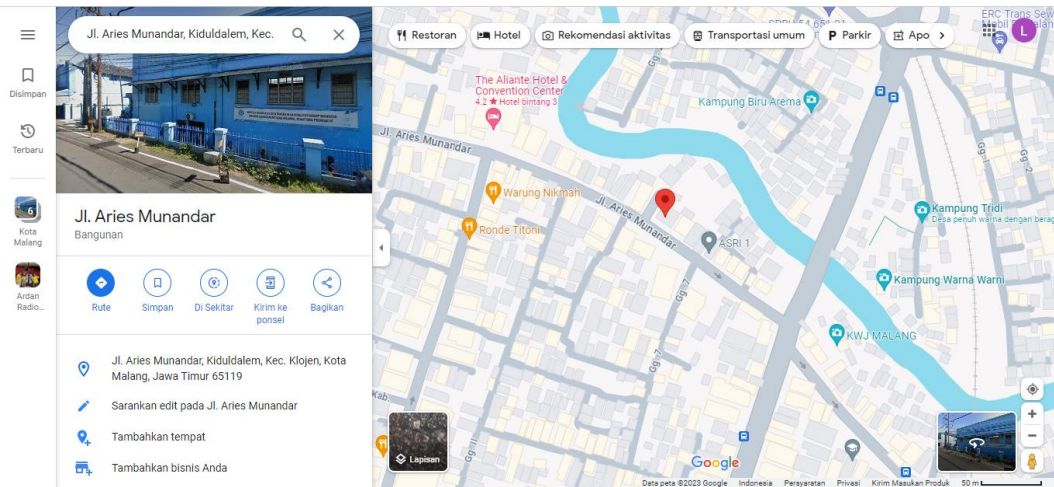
Jl. Aries Munandar, Kiduldalem, Kec.

Disimpan

Terbaru

Kota Malang

Ardan Radio...

Jl. Aries Munandar

Bangunan

Rute

Simpan

Di Sekitar

Kirim ke ponsel

Bagikan

Jl. Aries Munandar, Kiduldalem, Kec. Klojen, Kota Malang, Jawa Timur 65119

Sarankan edit pada Jl. Aries Munandar

Tambahkan tempat

Tambahkan bisnis Anda

Restoran

Hotel

Rekomendasi aktivitas

Transportasi umum

Parkir

Apo

The Aliante Hotel & Convention Center

4.2 ★ Hotel bintang 3

Kampung Biru Arema

Jl. Aries Munandar

Warung Nikmah

Jl. Aries Munandar

Ronde Titoni

ASRI 1

Kampung Tridi

Desa penuh warna dengan berag

Kampung Warna Warni

KWJ MALANG

Gg. 7

Gg. 2

Kab

Lapisan

Google

Data peta ©2023 Google Indonesia Persyaratan Privasi Kirim Masukan Produk 50 m